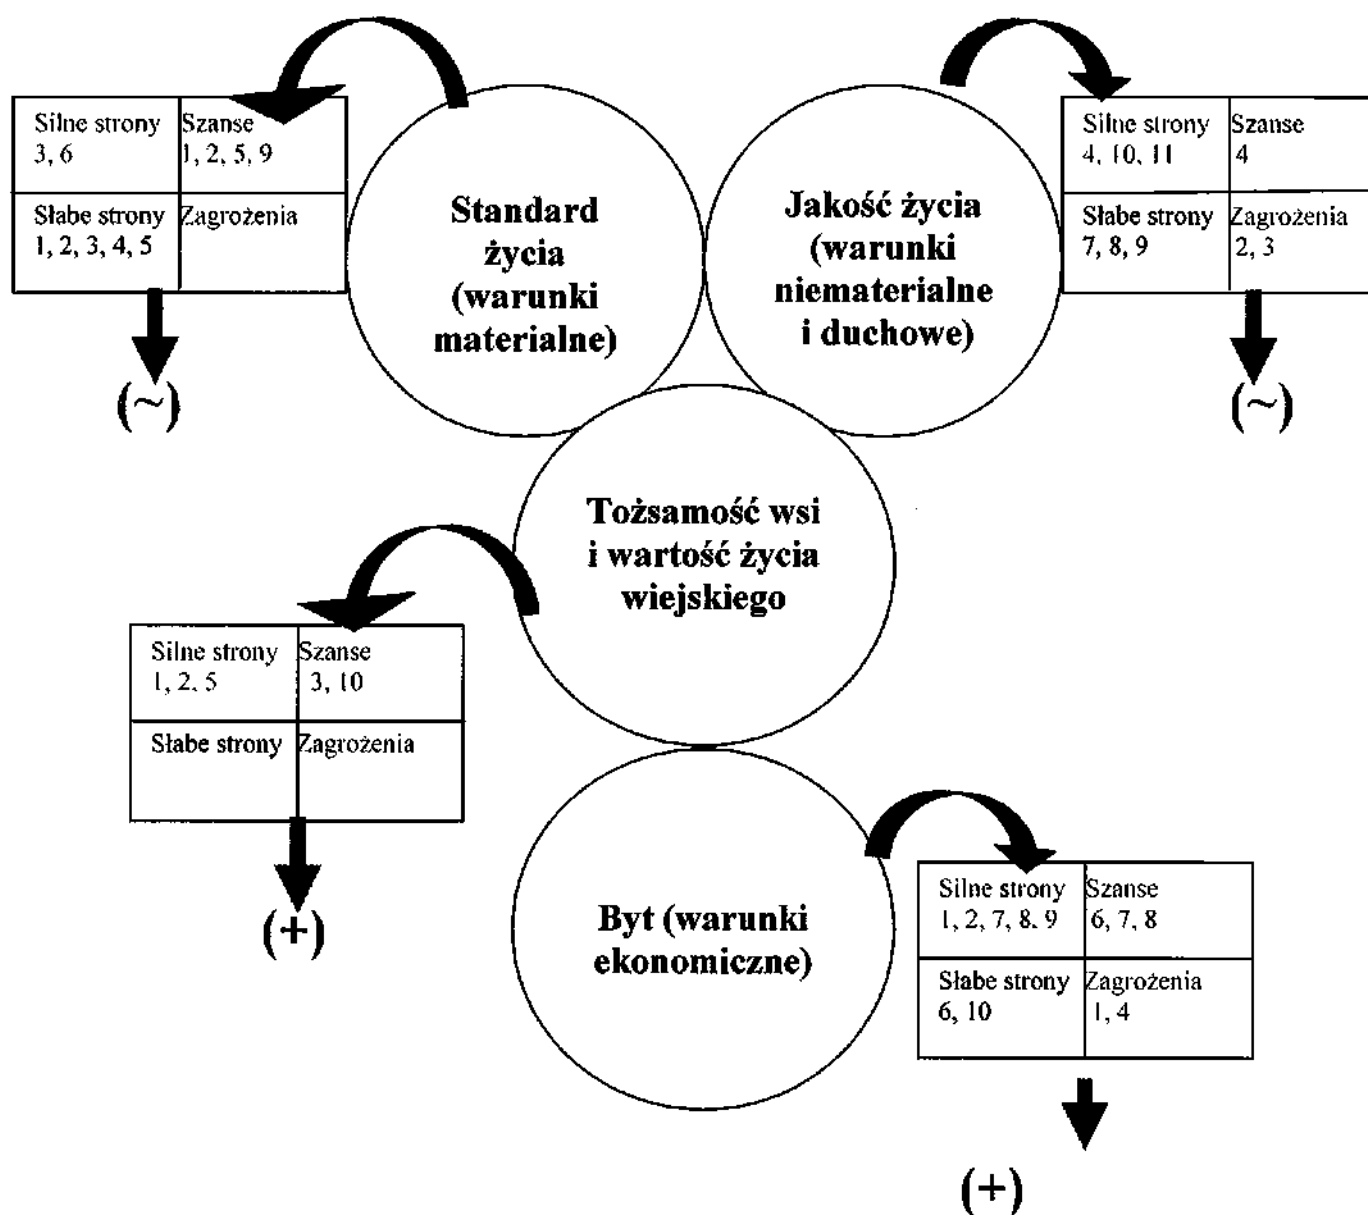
| Silne strony 3, 6 | Szanse 1, 2, 5, 9 |
|---|---|
| Słabe strony 1, 2, 3, 4, 5 | Zagrożenia |

(~)

Standard życia (warunki materialne)

Jakość życia (warunki niematerialne i duchowe)

| Silne strony 4, 10, 11 | Szanse 4 |
|---|---|
| Słabe strony 7, 8, 9 | Zagrożenia 2, 3 |

(~)

Tożsamość wsi i wartość życia wiejskiego

| Silne strony 1, 2, 5 | Szanse 3, 10 |
|---|---|
| Słabe strony | Zagrożenia |

(+)

Byt (warunki ekonomiczne)

| Silne strony 1, 2, 7, 8, 9 | Szanse 6, 7, 8 |
|---|---|
| Słabe strony 6, 10 | Zagrożenia 1, 4 |

(+)